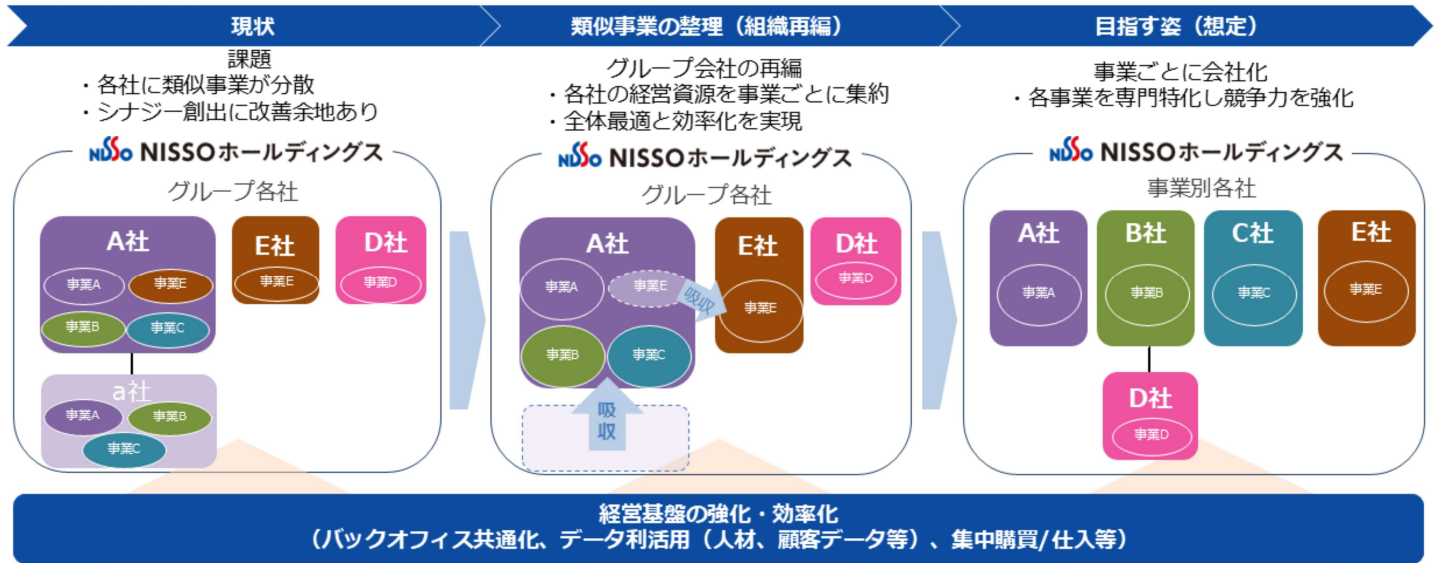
現状

課題
・各社に類似事業が分散
・シナジー創出に改善余地あり

NISSO NISSOホールディングス

グループ各社

A社
事業A
事業E
事業B
事業C

E社
事業E

D社
事業D

a社
事業A
事業B
事業C

類似事業の整理（組織再編）

グループ会社の再編
・各社の経営資源を事業ごとに集約
・全体最適と効率化を実現

NISSO NISSOホールディングス

グループ各社

A社
事業A
事業E
吸収
事業B
事業C

E社
事業E

D社
事業D

吸収

目指す姿（想定）

事業ごとに会社化
・各事業を専門特化し競争力を強化

NISSO NISSOホールディングス

事業別各社

A社
事業A

B社
事業B

C社
事業C

E社
事業E

D社
事業D

経営基盤の強化・効率化
（バックオフィス共通化、データ利活用（人材、顧客データ等）、集中購買/仕入等）